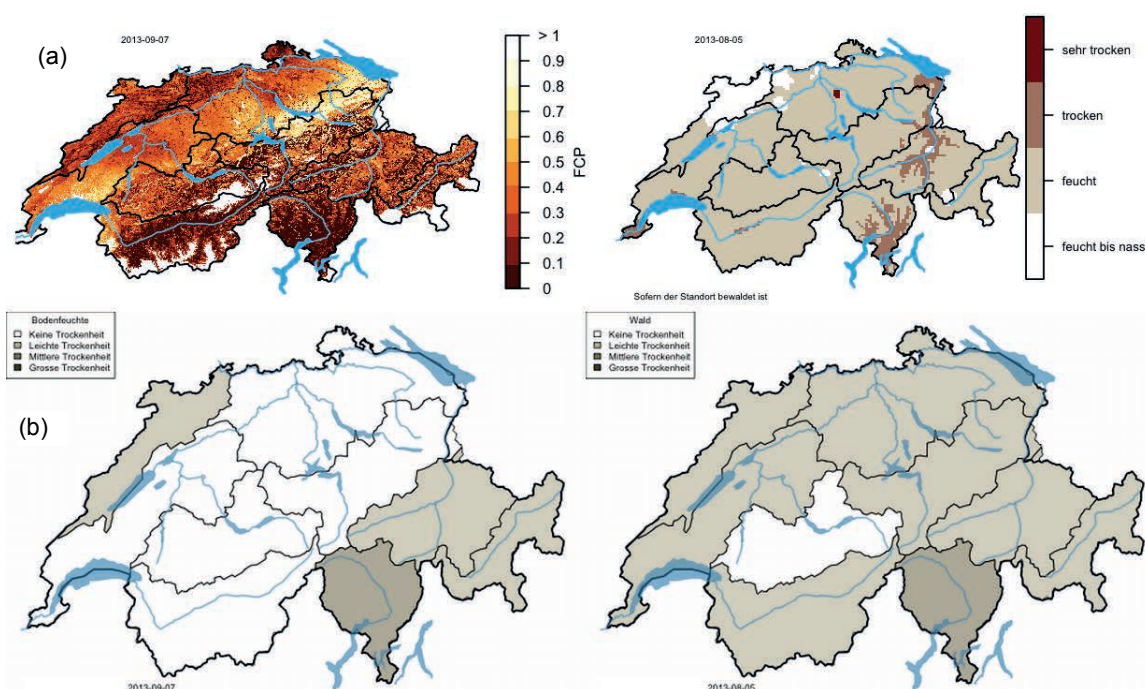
(a)

2013-09-07

> 1
0.9
0.8
0.7
0.6
0.5
0.4
0.3
0.2
0.1
0

FCP

2013-08-05

sehr trocken
trocken
feucht
feucht bis nass

Sofern der Standort bewaldet ist

Bodenfeuchte
Keine Trockenheit
Leichte Trockenheit
Mittlere Trockenheit
Grosse Trockenheit

(b)

Wald
Keine Trockenheit
Leichte Trockenheit
Mittlere Trockenheit
Grosse Trockenheit

2013-09-07

2013-08-05